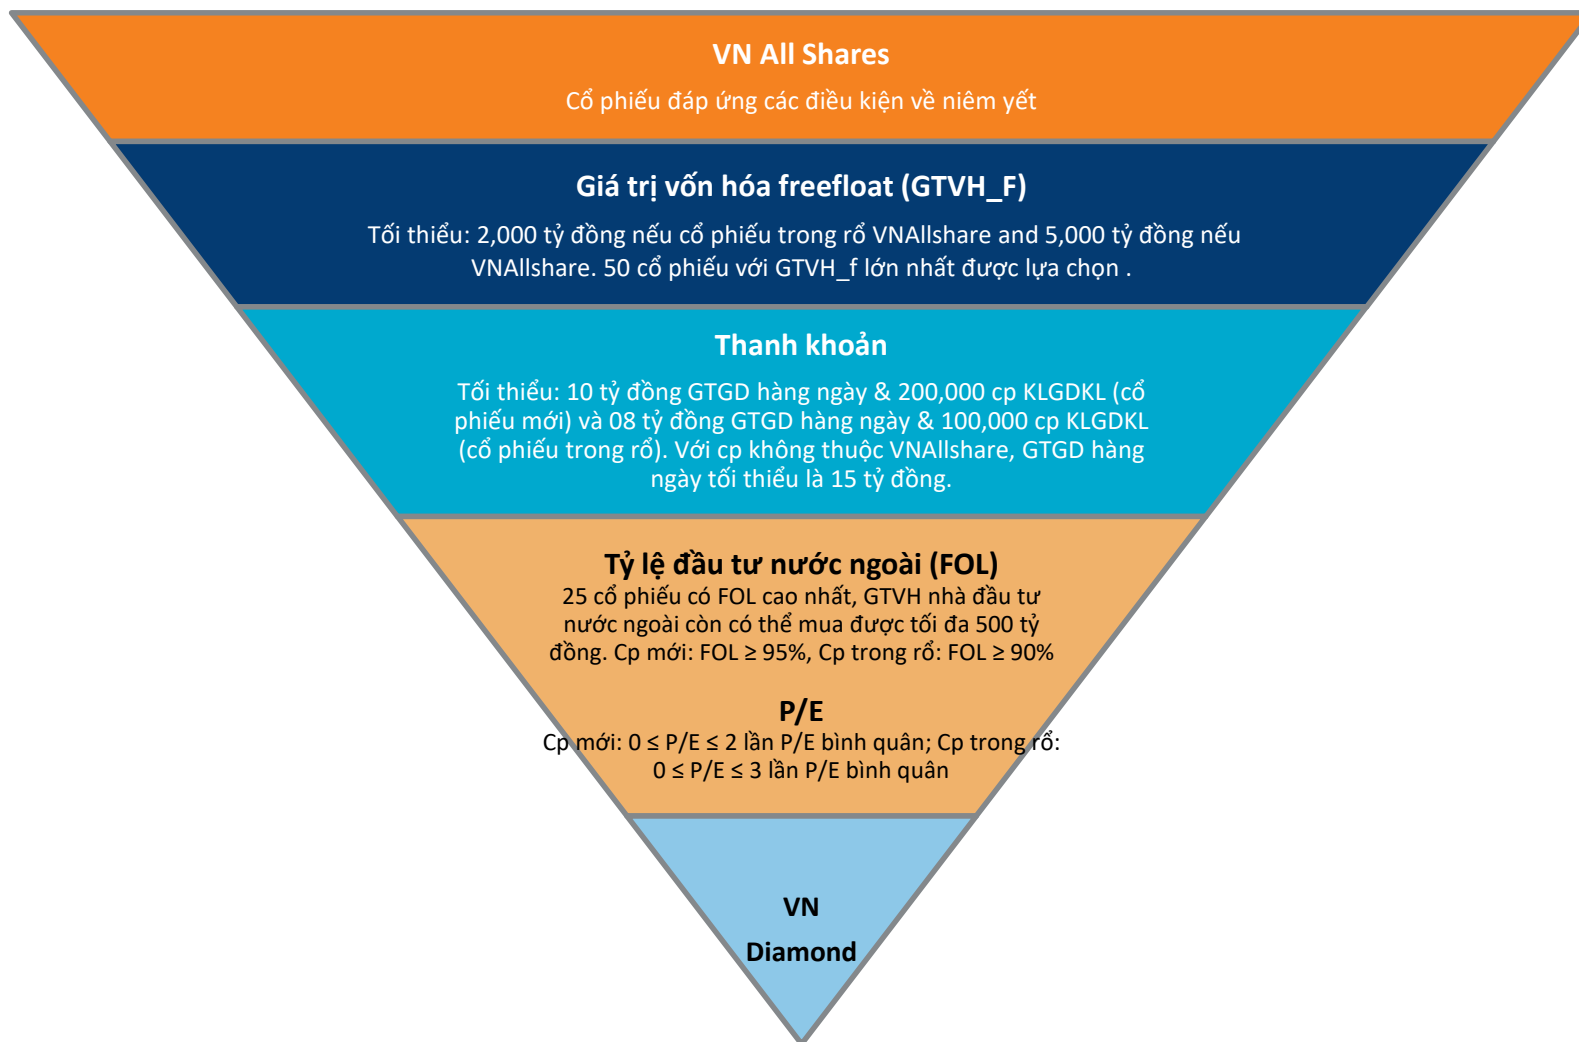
VN All Shares

Cổ phiếu đáp ứng các điều kiện về niêm yết

Giá trị vốn hóa freefloat (GTVH_F)

Tối thiểu: 2,000 tỷ đồng nếu cổ phiếu trong rổ VNAllshare and 5,000 tỷ đồng nếu VNAllshare. 50 cổ phiếu với GTVH_f lớn nhất được lựa chọn .

Thanh khoản

Tối thiểu: 10 tỷ đồng GTGD hàng ngày & 200,000 cp KLGDKL (cổ phiếu mới) và 08 tỷ đồng GTGD hàng ngày & 100,000 cp KLGDKL (cổ phiếu trong rổ). Với cp không thuộc VNAllshare, GTGD hàng ngày tối thiểu là 15 tỷ đồng.

Tỷ lệ đầu tư nước ngoài (FOL)

25 cổ phiếu có FOL cao nhất, GTVH nhà đầu tư nước ngoài còn có thể mua được tối đa 500 tỷ đồng. Cp mới: FOL ≥ 95%, Cp trong rổ: FOL ≥ 90%

P/E

Cp mới: 0 ≤ P/E ≤ 2 lần P/E bình quân; Cp trong rổ: 0 ≤ P/E ≤ 3 lần P/E bình quân

VN

Diamond